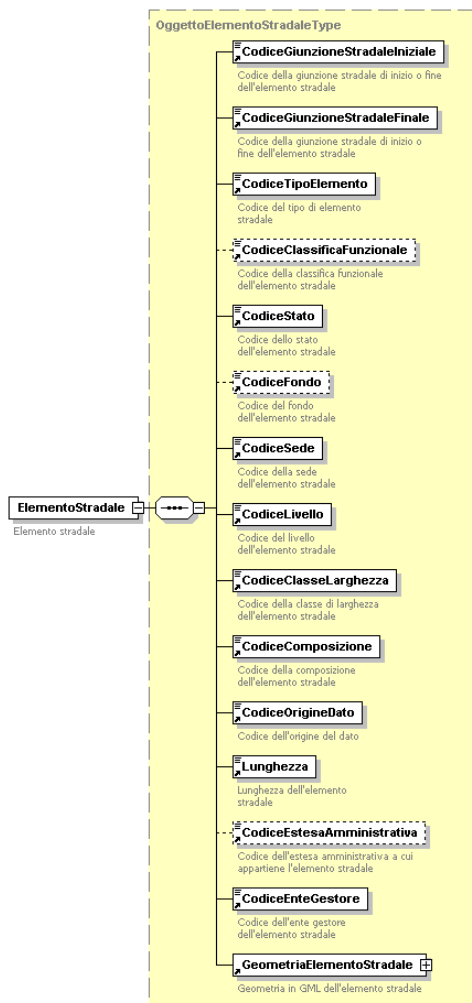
OggettoElementoStradaleType

ElementoStradale
Elemento stradale

CodiceGiunzioneStradaleIniziale
Codice della giunzione stradale di inizio o fine dell'elemento stradale

CodiceGiunzioneStradaleFinale
Codice della giunzione stradale di inizio o fine dell'elemento stradale

CodiceTipoElemento
Codice del tipo di elemento stradale

CodiceClassificaFunzionale
Codice della classifica funzionale dell'elemento stradale

CodiceStato
Codice dello stato dell'elemento stradale

CodiceFondo
Codice del fondo dell'elemento stradale

CodiceSede
Codice della sede dell'elemento stradale

CodiceLivello
Codice del livello dell'elemento stradale

CodiceClasseLarghezza
Codice della classe di larghezza dell'elemento stradale

CodiceComposizione
Codice della composizione dell'elemento stradale

CodiceOrigineDato
Codice dell'origine del dato

Lunghezza
Lunghezza dell'elemento stradale

CodiceEstesaAmministrativa
Codice dell'estesa amministrativa a cui appartiene l'elemento stradale

CodiceEnteGestore
Codice dell'ente gestore dell'elemento stradale

GeometriaElementoStradale
Geometria in GML dell'elemento stradale